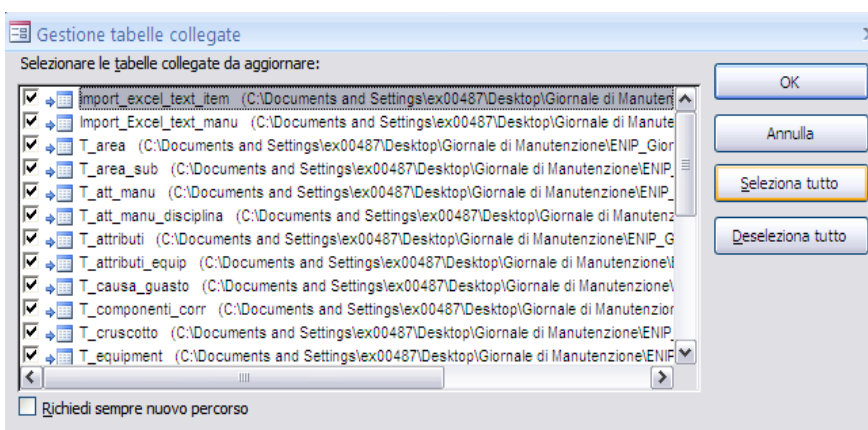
Gestione tabelle collegate

Selezionare le tabelle collegate da aggiornare:

Import_excel_text_item (C:\Documents and Settings\ex00487\Desktop\Giornale di Manuten
Import_Excel_text_manu (C:\Documents and Settings\ex00487\Desktop\Giornale di Manute
T_area (C:\Documents and Settings\ex00487\Desktop\Giornale di Manutenzione\ENIP_Gior
T_area_sub (C:\Documents and Settings\ex00487\Desktop\Giornale di Manutenzione\ENIP_
T_att_manu (C:\Documents and Settings\ex00487\Desktop\Giornale di Manutenzione\ENIP_
T_att_manu_disciplina (C:\Documents and Settings\ex00487\Desktop\Giornale di Manutenz
T_attributi (C:\Documents and Settings\ex00487\Desktop\Giornale di Manutenzione\ENIP_G
T_attributi_equip (C:\Documents and Settings\ex00487\Desktop\Giornale di Manutenzione\
T_causa_guasto (C:\Documents and Settings\ex00487\Desktop\Giornale di Manutenzione\
T_componenti_corr (C:\Documents and Settings\ex00487\Desktop\Giornale di Manutenzion
T_cruscotto (C:\Documents and Settings\ex00487\Desktop\Giornale di Manutenzione\ENIP_
T_equipment (C:\Documents and Settings\ex00487\Desktop\Giornale di Manutenzione\ENIP

OK
Annulla
Seleziona tutto
Deseleziona tutto

Richiedi sempre nuovo percorso